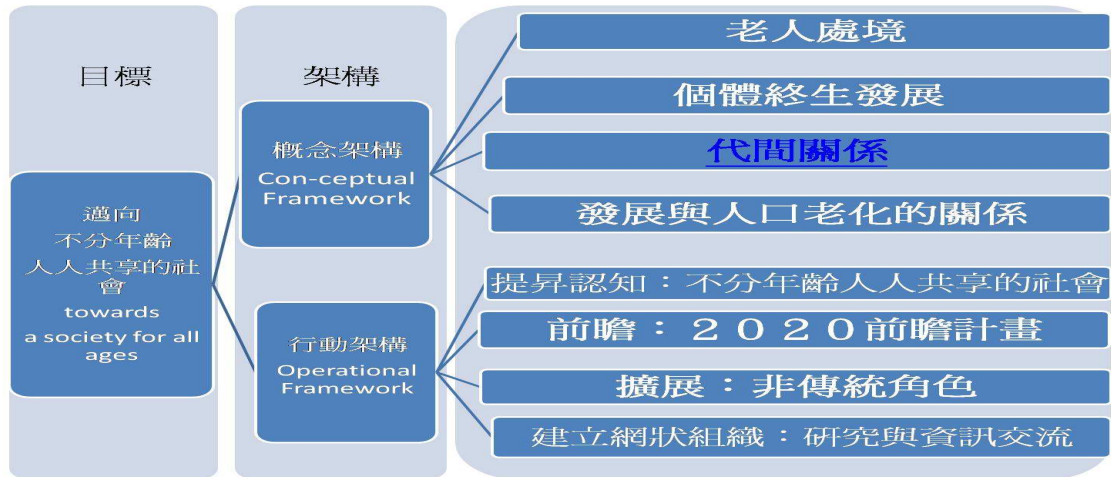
目標

適向
不分年齡
人人共享的社會
towards
a society for all ages

架構

概念架構
Con-ceptual Framework

行動架構
Operational Framework

老人處境

個體終生發展

代間關係

發展與人口老化的關係

提昇認知：不分年齡人人共享的社會

前瞻：２０２０前瞻計畫

擴展：非傳統角色

建立網狀組織：研究與資訊交流